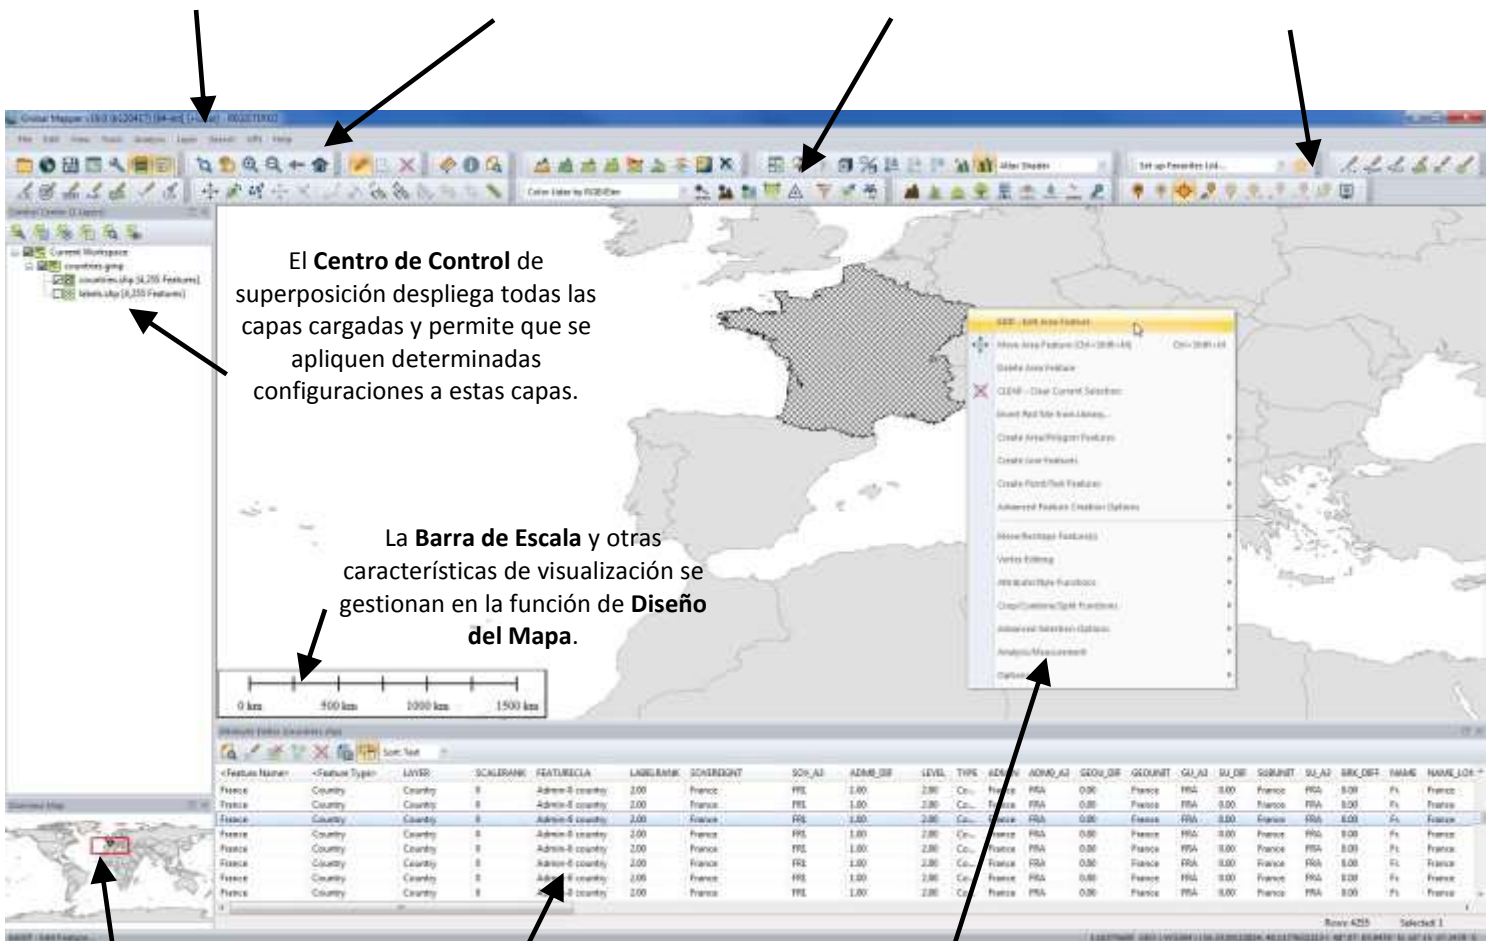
El **Centro de Control** de superposición despliega todas las capas cargadas y permite que se apliquen determinadas configuraciones a estas capas.

La **Barra de Escala** y otras características de visualización se gestionan en la función de **Diseño del Mapa**.

0 km 500 km 1000 km 1500 km

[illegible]